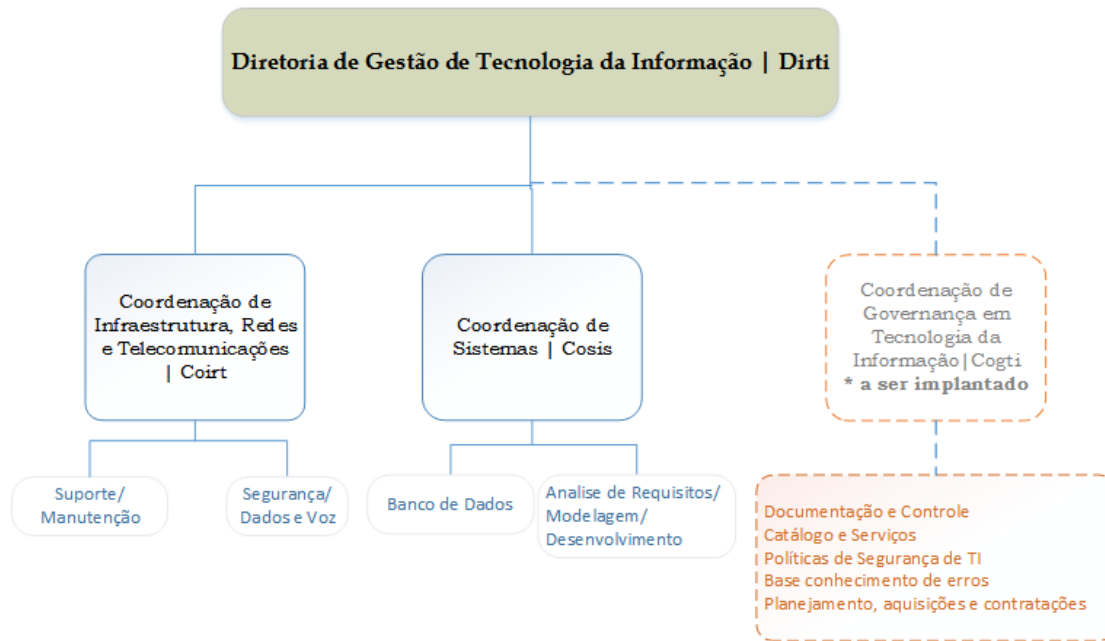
Diretoria de Gestão de Tecnologia da Informação | Dirti

Coordenação de Infraestrutura, Redes e Telecomunicações | Coirt

Coordenação de Sistemas | Cosis

Coordenação de Governança em Tecnologia da Informação|Cogti
* a ser implantado

Suporte/ Manutenção

Segurança/ Dados e Voz

Banco de Dados

Analise de Requisitos/ Modelagem/ Desenvolvimento

Documentação e Controle
Catálogo e Serviços
Políticas de Segurança de TI
Base conhecimento de erros
Planejamento, aquisições e contratações